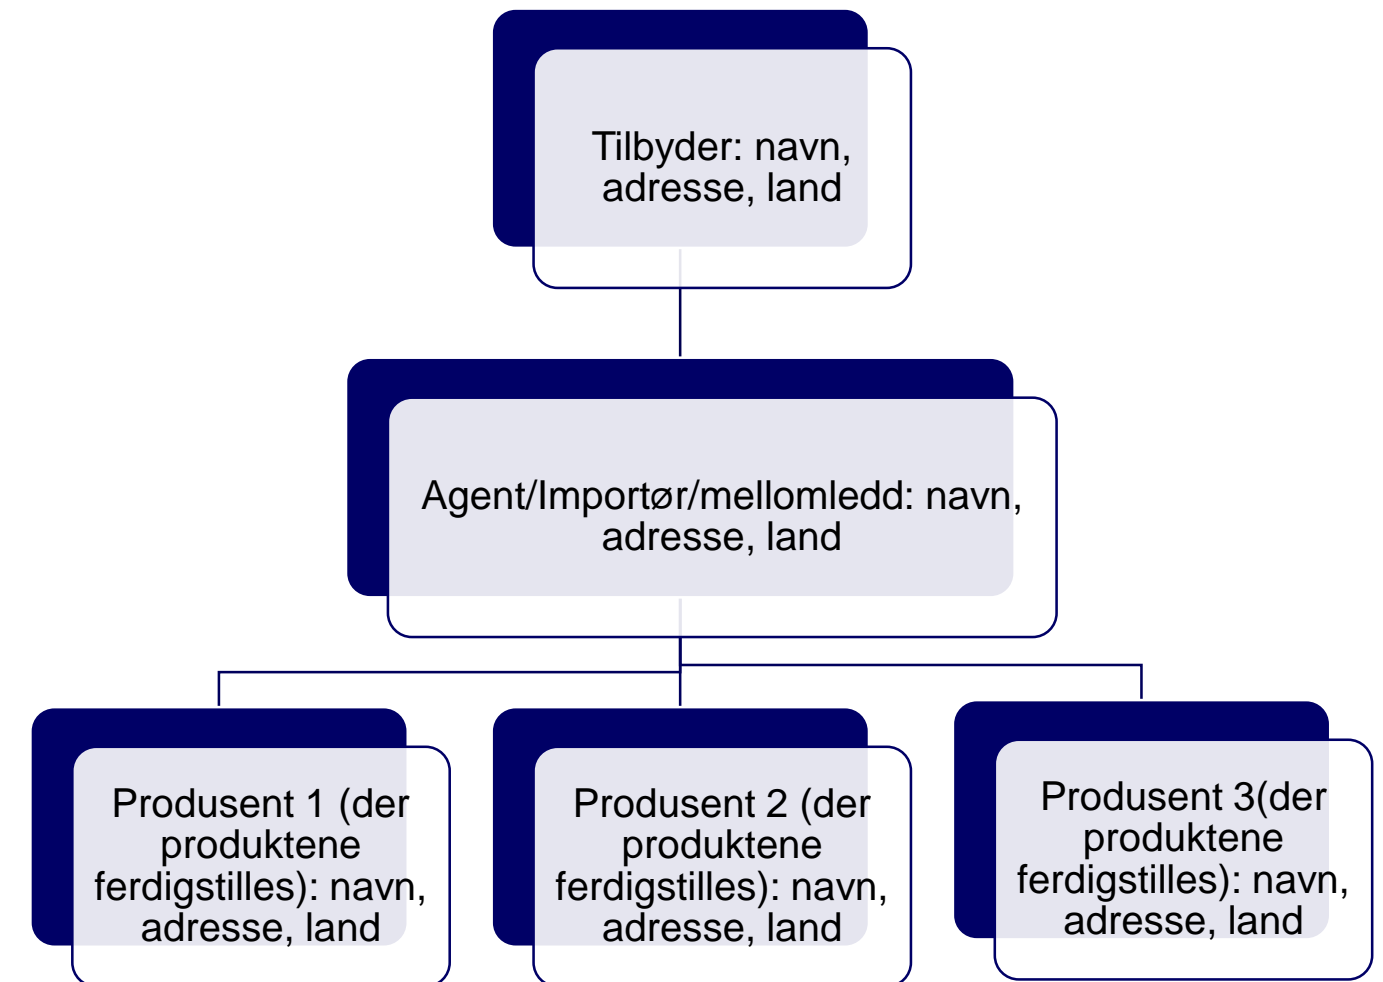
Tilbyder: navn, adresse, land

Agent/Importør/mellomledd: navn, adresse, land

Produsent 1 (der produktene ferdigstilles): navn, adresse, land

Produsent 2 (der produktene ferdigstilles): navn, adresse, land

Produsent 3(der produktene ferdigstilles): navn, adresse, land